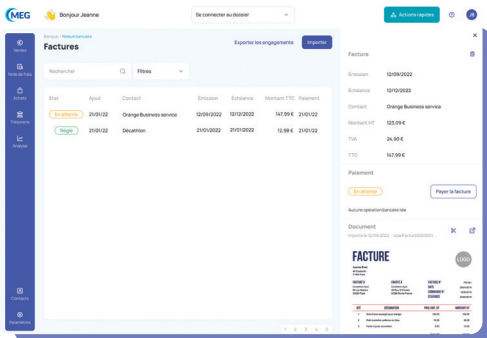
MEG

Bonjour Jeanne

Se connecter au dossier

Actions rapides

JB

Ventes

Notes de frais

Achats

Trésorerie

Analyse

Contacts

Paramètres

Banque / Relevé bancaire

Factures

Exporter les engagements

Importer

Rechercher

Filtres

| Etat | Ajout | Contact | Emission | Échéance | Montant TTC | Paiement |
|---|---|---|---|---|---|---|
| En attente | 21/01/22 | Orange Business service | 12/09/2022 | 12/12/2022 | 147,99 € | 12/10/22 |
| Réglé | 21/01/22 | Décathlon | 21/01/2022 | 21/01/2022 | 12,99 € | 21/01/22 |

‹ 1 2 3 4 5 ›

Facture

Emission 12/09/2022

Echéance 12/10/2022

Contact Orange Business service

Montant HT 125,09 €

TVA 24,90 €

TTC 147,99 €

Paiement

En attente

Payer la facture

Aucune opération bancaire liée

Document

Importé le 12/09/2022 · @atFacture000000...

FACTURE

LOGO